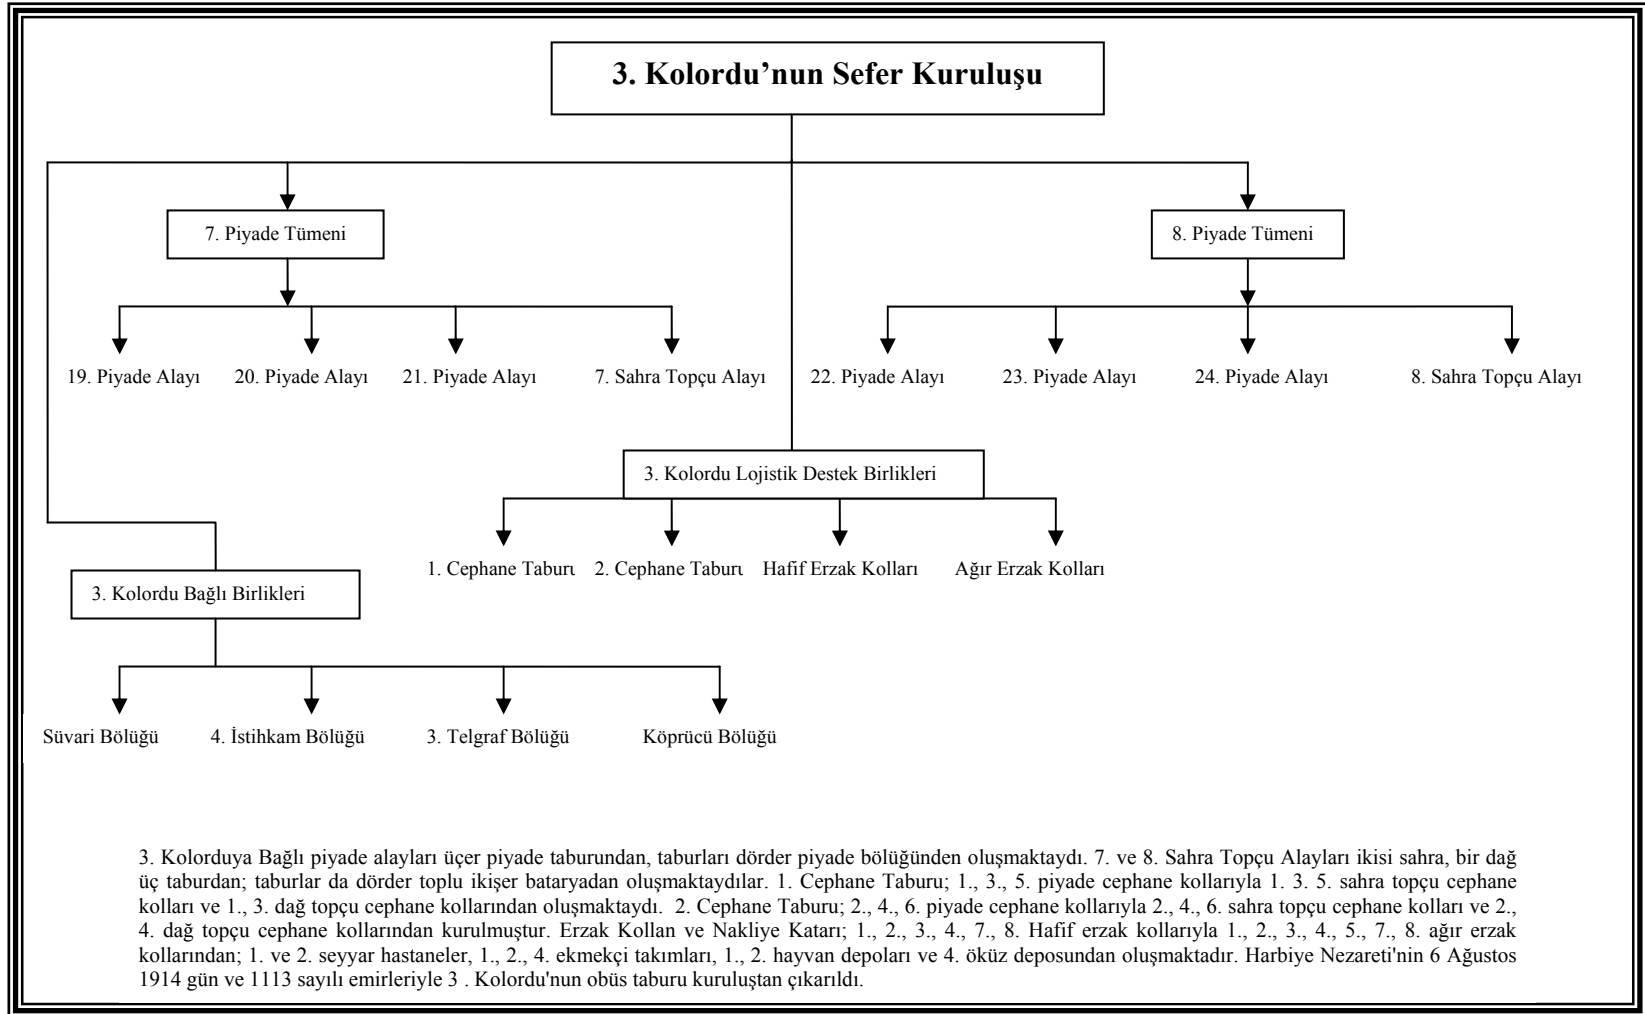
3. Kolordu'nun Sefer Kuruluşu

7. Piyade Tümeni

8. Piyade Tümeni

19. Piyade Alayı

20. Piyade Alayı

21. Piyade Alayı

7. Sahra Topçu Alayı

22. Piyade Alayı

23. Piyade Alayı

24. Piyade Alayı

8. Sahra Topçu Alayı

3. Kolordu Lojistik Destek Birlikleri

1. Cephane Taburu

2. Cephane Taburu

Hafif Erzak Kolları

Ağır Erzak Kolları

3. Kolordu Bağlı Birlikleri

Süvari Bölüğü

4. İstihkam Bölüğü

3. Telgraf Bölüğü

Köprücü Bölüğü

3. Kolorduya Bağlı piyade alayları üçer piyade taburundan, taburları dörder piyade bölüğünden oluşmaktaydı. 7. ve 8. Sahra Topçu Alayları ikisi sahra, bir dağ üç taburdan; taburlar da dörder toplu ikişer bataryadan oluşmaktaydılar. 1. Cephane Taburu; 1., 3., 5. piyade cephane kollarıyla 1. 3. 5. sahra topçu cephane kolları ve 1., 3. dağ topçu cephane kollarından oluşmaktaydı. 2. Cephane Taburu; 2., 4., 6. piyade cephane kollarıyla 2., 4., 6. sahra topçu cephane kolları ve 2., 4. dağ topçu cephane kollarından kurulmuştur. Erzak Kollan ve Nakliye Katarı; 1., 2., 3., 4., 7., 8. Hafif erzak kollarıyla 1., 2., 3., 4., 5., 7., 8. ağır erzak kollarından; 1. ve 2. seyyar hastaneler, 1., 2., 4. ekmekçi takımları, 1., 2. hayvan depoları ve 4. öküz deposundan oluşmaktadır. Harbiye Nezareti'nin 6 Ağustos 1914 gün ve 1113 sayılı emirleriyle 3 . Kolordu'nun obüs taburu kuruluştan çıkarıldı.